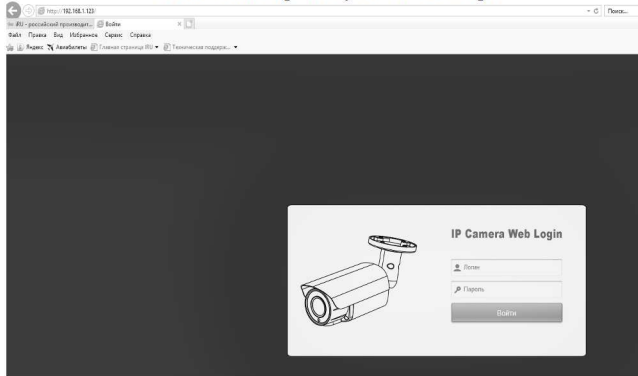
http://192.168.1.123/
Поиск...
iRU - российский производит... Войти
Файл Правка Вид Избранное Сервис Справка
Яндекс Авиабилеты Главная страница iRU Техническая поддерж...

IP Camera Web Login
Логин
Пароль
Войти